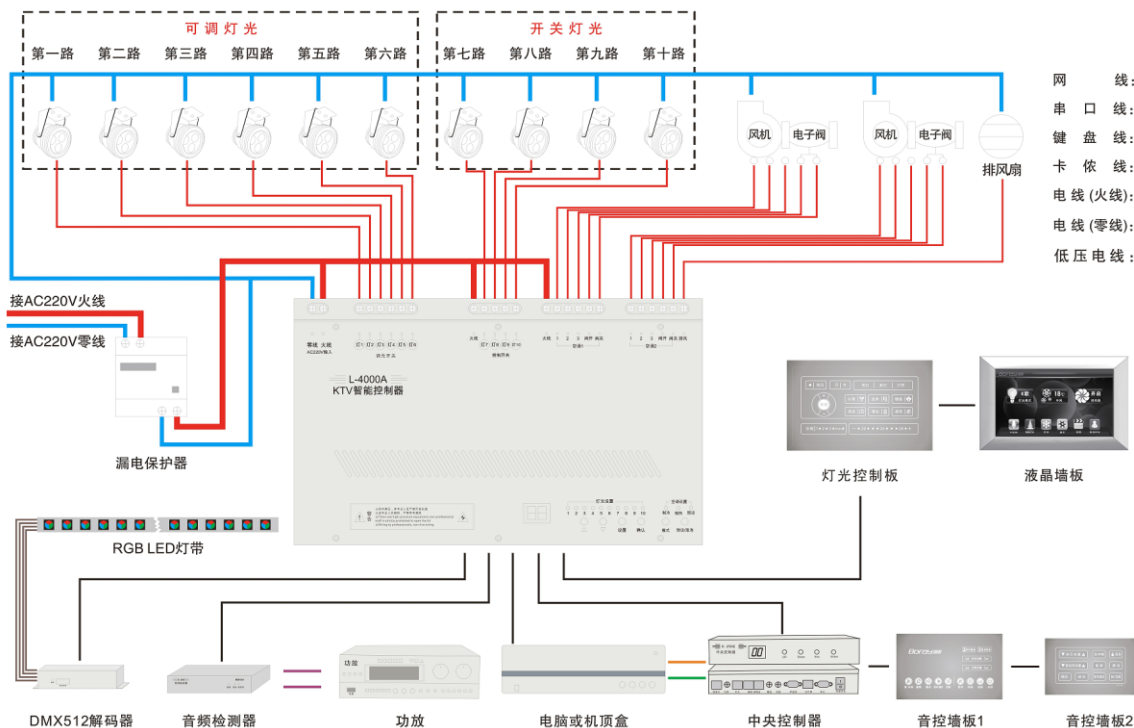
可调灯光
第一路 第二路 第三路 第四路 第五路 第六路
开关灯光
第七路 第八路 第九路 第十路
风机 电子阀 风机 电子阀 排风扇
网 线:
串 口 线:
键 盘 线:
卡 侬 线:
电线(火线):
电线(零线):
低压电线:
接AC220V火线
接AC220V零线
漏电保护器
L-4000A
KTV智能控制器
灯光控制板
液晶墙板
RGB LED灯带
DMX512解码器
音频检测器
功放
电脑或机顶盒
中央控制器
音控墙板1
音控墙板2